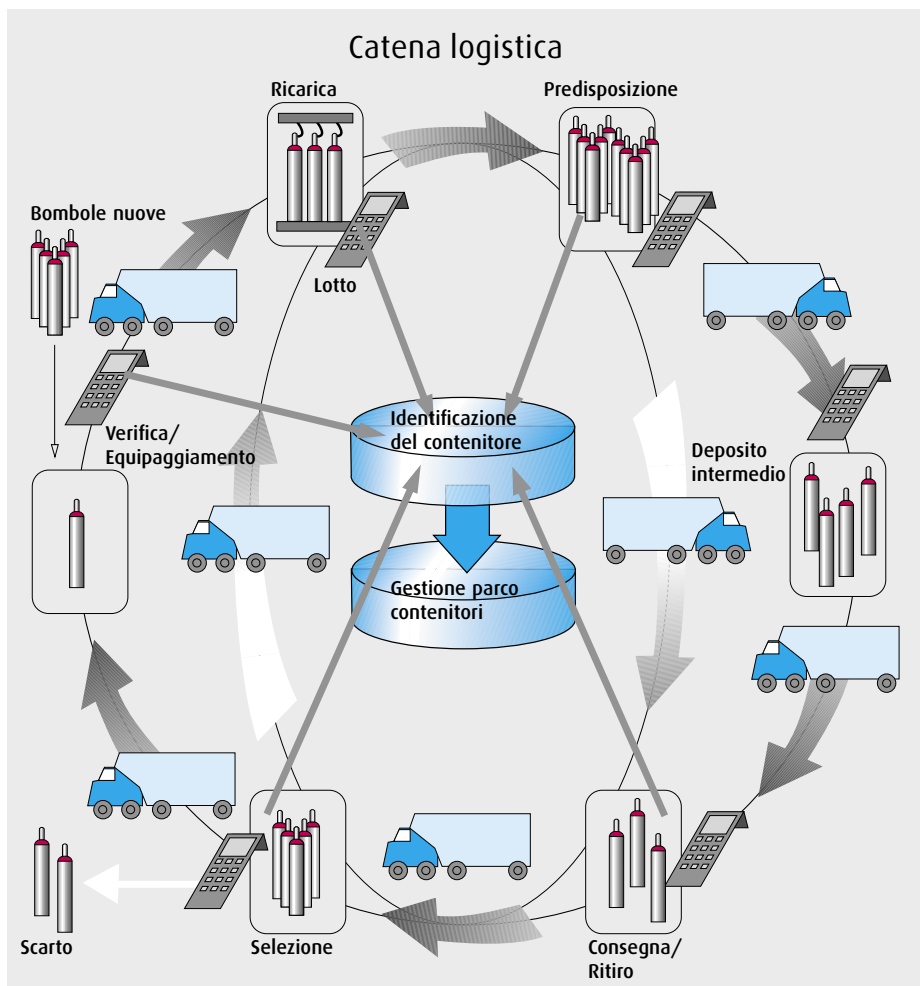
Catena logistica

Ricarica

Predisposizione

Bombole nuove

Lotto

Identificazione del contenitore

Verifica/ Equipaggiamento

Deposito intermedio

Gestione parco contenitori

Scarto

Selezione

Consegna/ Ritiro